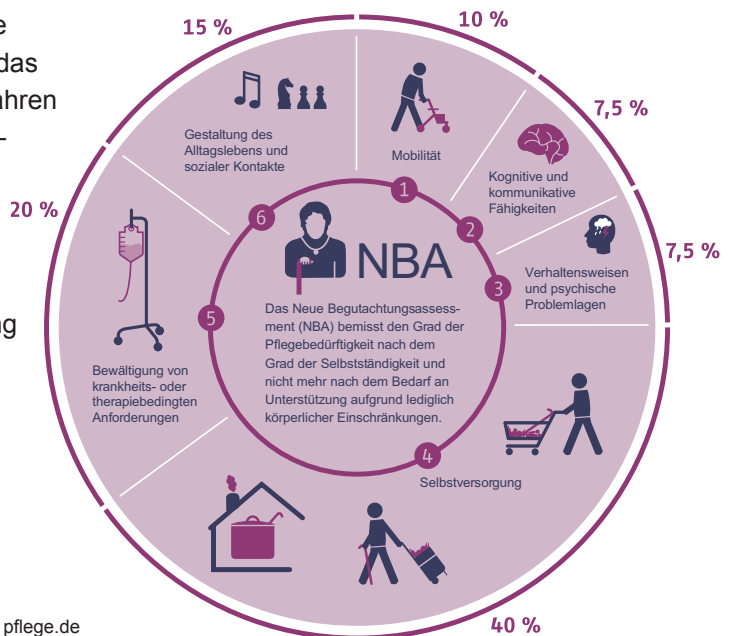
e
das
hren
-

g

15 %

10 %

7,5 %

7,5 %

20 %

40 %

Gestaltung des Alltagslebens und sozialer Kontakte

Mobilität

Kognitive und kommunikative Fähigkeiten

Verhaltensweisen und psychische Problemlagen

Bewältigung von krankheits- oder therapiebedingten Anforderungen

Selbstversorgung

1

2

3

4

5

6

NBA

Das Neue Begutachtungsassessment (NBA) bemisst den Grad der Pflegebedürftigkeit nach dem Grad der Selbstständigkeit und nicht mehr nach dem Bedarf an Unterstützung aufgrund lediglich körperlicher Einschränkungen.

pflege.de